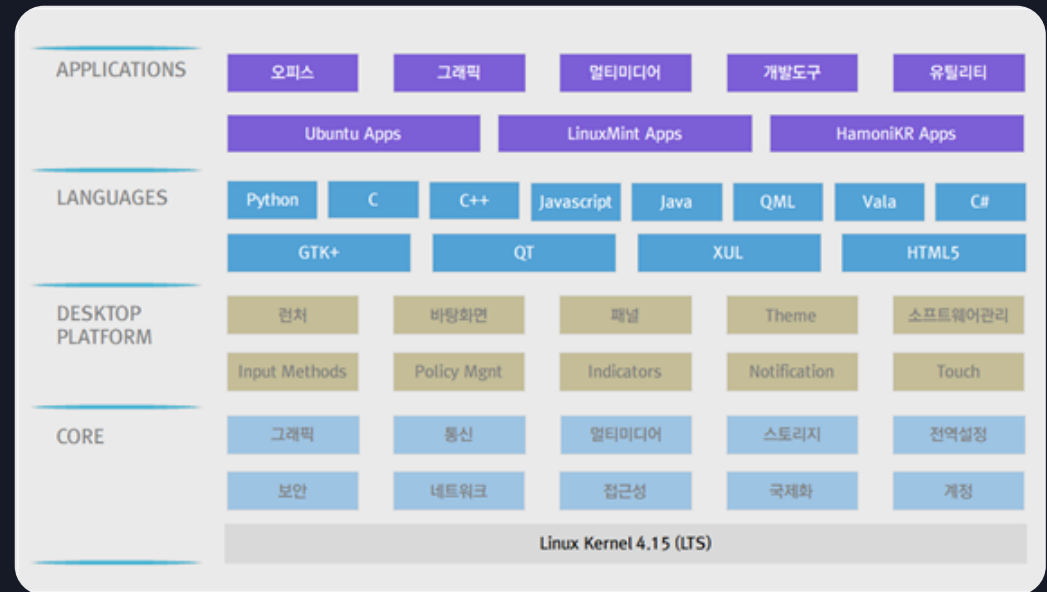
APPLICATIONS

오피스 | 그래픽 | 멀티미디어 | 개발도구 | 유틸리티

Ubuntu Apps | LinuxMint Apps | HamoniKR Apps

LANGUAGES

Python | C | C++ | Javascript | Java | QML | Vala | C#

GTK+ | QT | XUL | HTML5

DESKTOP PLATFORM

런처 | 바탕화면 | 패널 | Theme | 소프트웨어관리

Input Methods | Policy Mgnt | Indicators | Notification | Touch

CORE

그래픽 | 통신 | 멀티미디어 | 스토리지 | 전역설정

보안 | 네트워크 | 접근성 | 국제화 | 계정

Linux Kernel 4.15 (LTS)